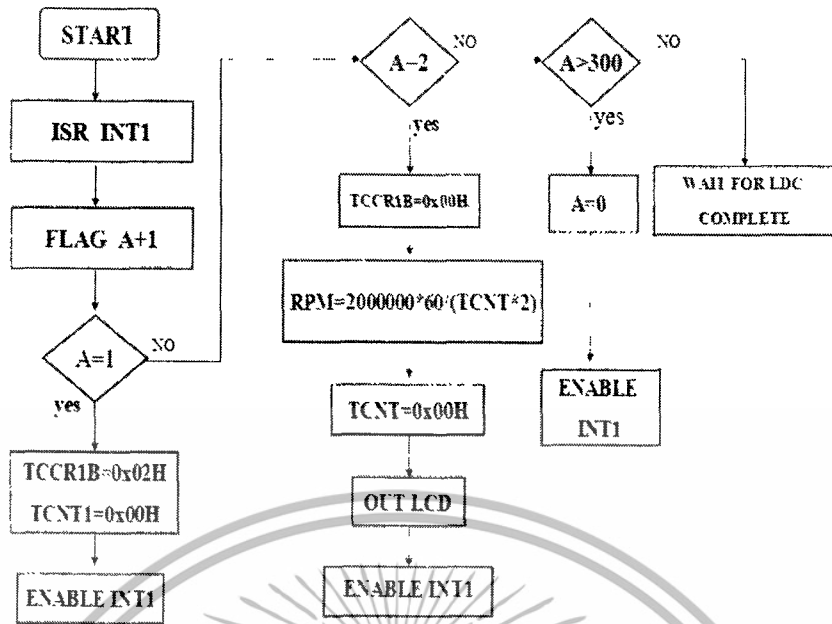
START

ISR INT1

FLAG A+1

A=1

NO

yes

TCCR1B=0x02H

TCNT1=0x00H

ENABLE INT1

A=2

NO

yes

TCCR1B=0x00H

RPM=2000000*60/(TCNT*2)

TCNT=0x00H

OUT LCD

ENABLE INT1

A>300

NO

yes

A=0

ENABLE

INT1

WAIT FOR LDC

COMPLETE